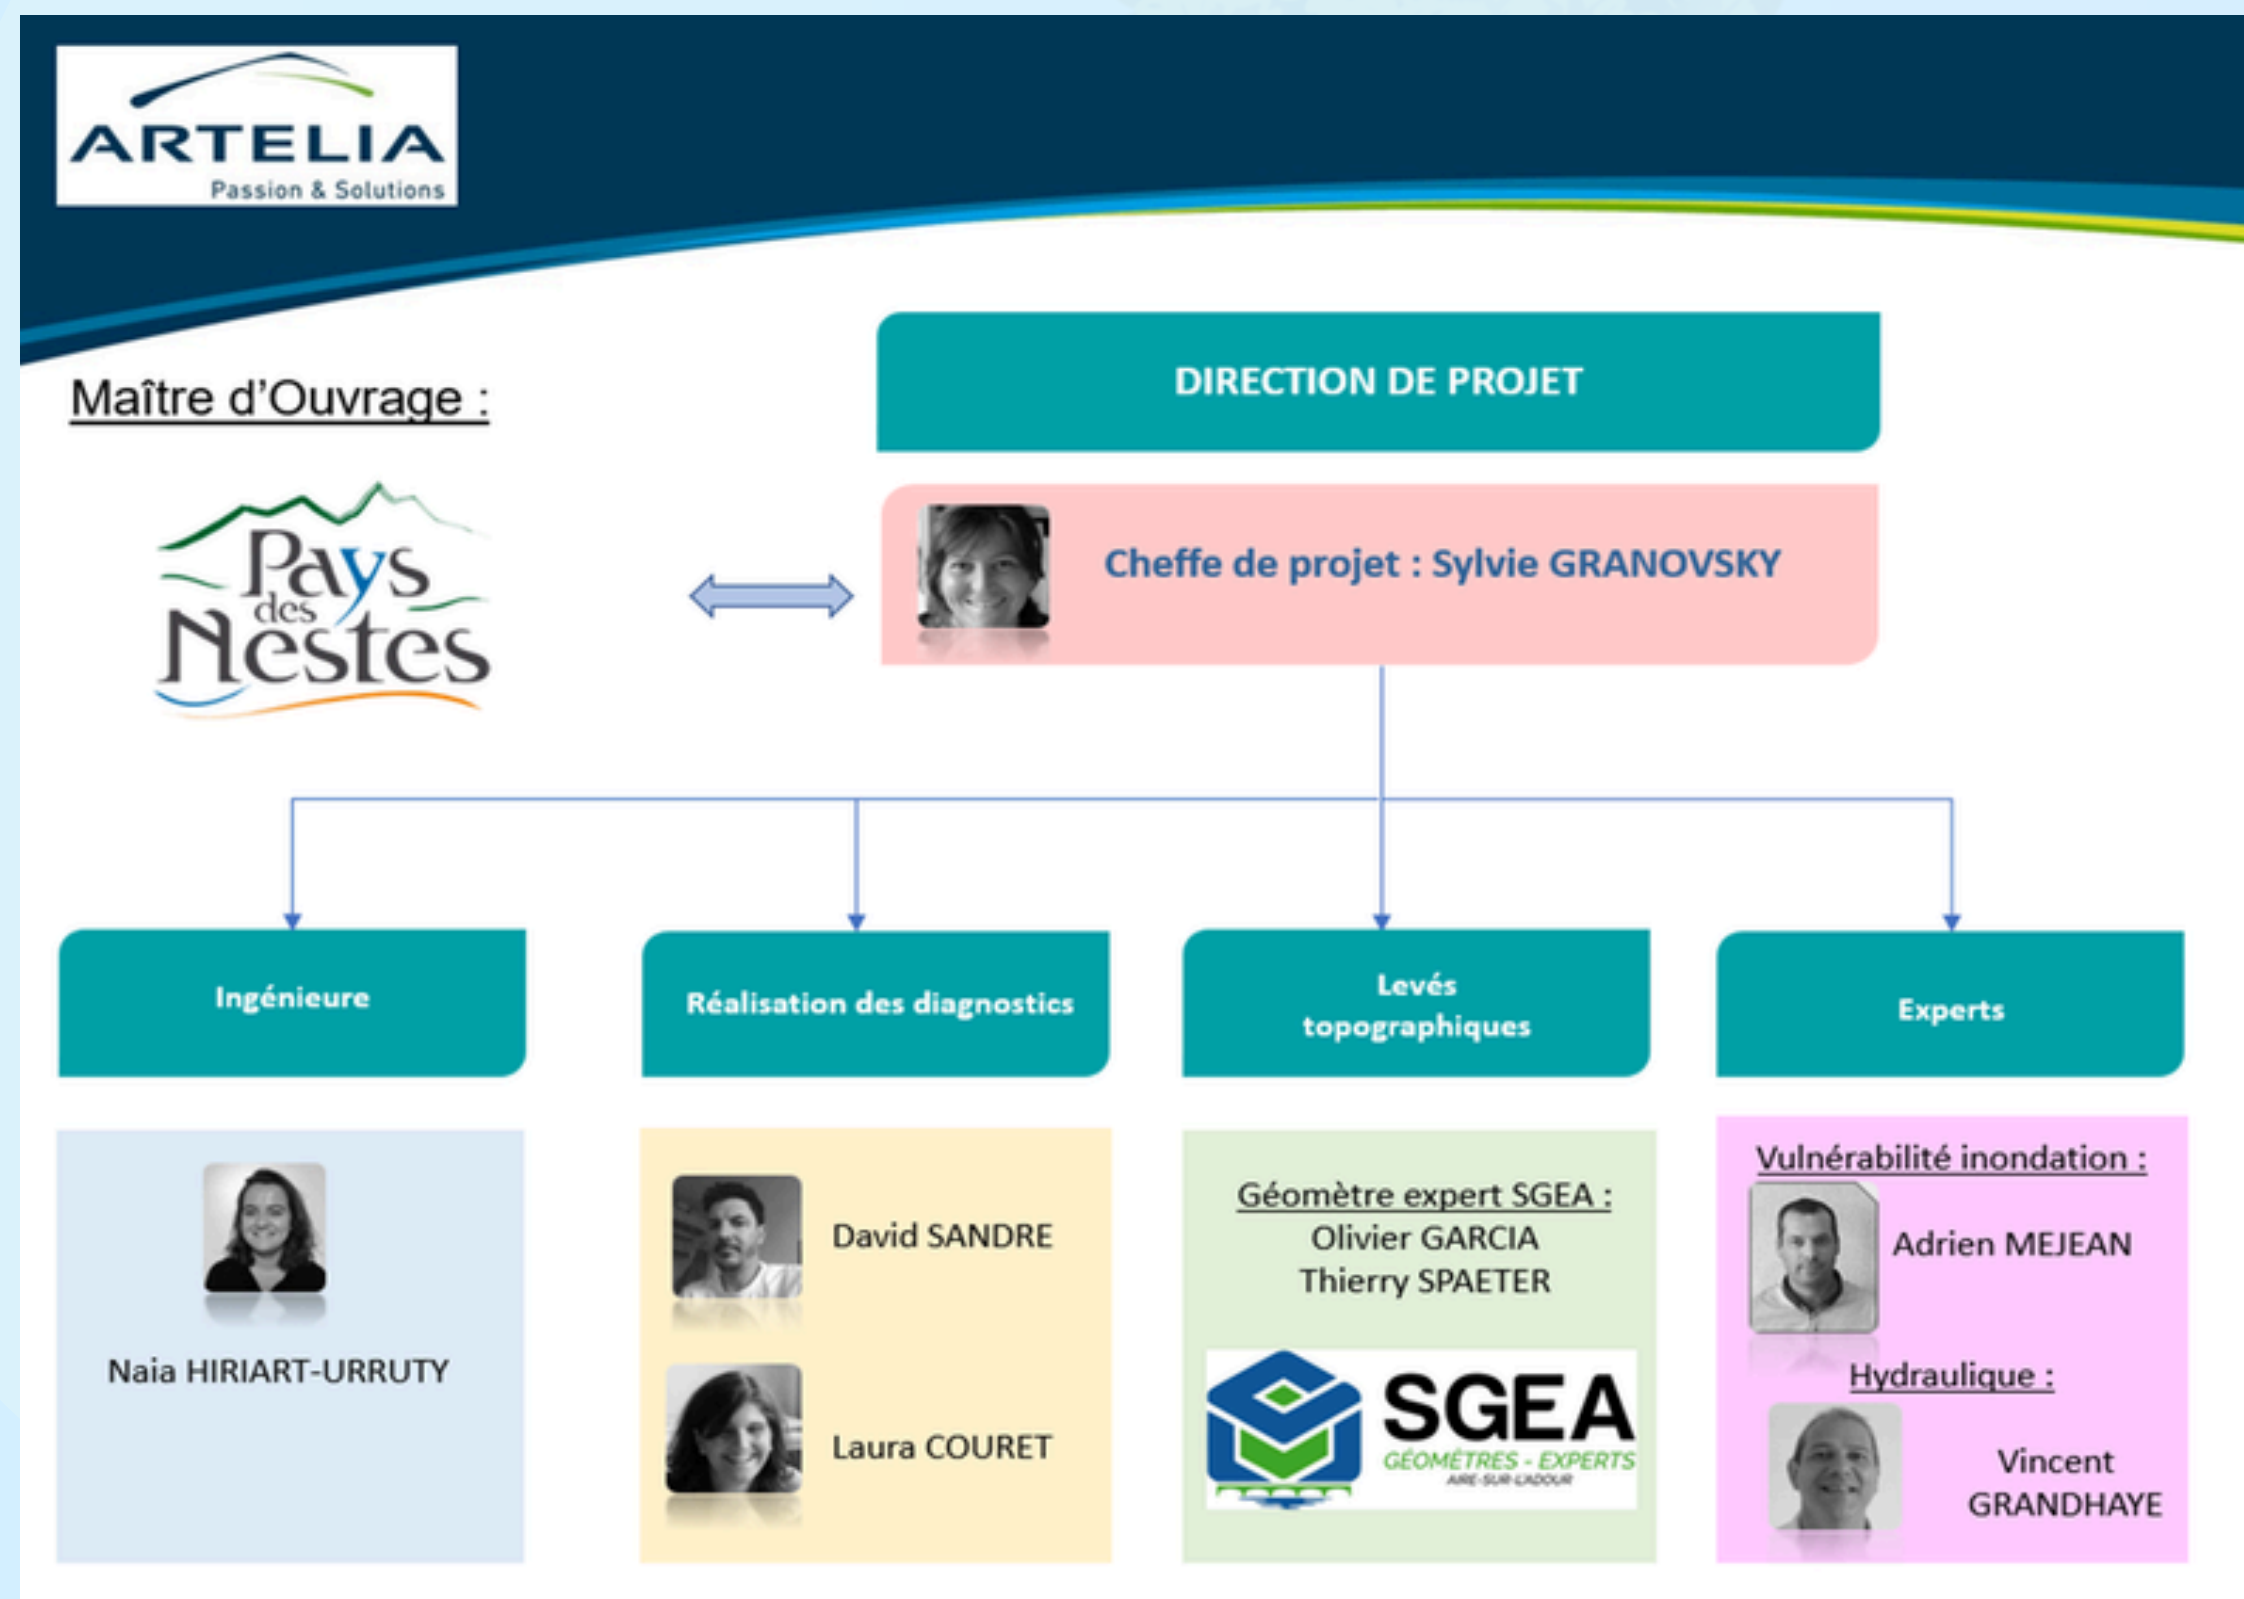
ARTELIA
Passion & Solutions

Maître d'Ouvrage :

Pays des Nestes

DIRECTION DE PROJET

Cheffe de projet : Sylvie GRANOVSKY

Ingénieure

Réalisation des diagnostics

Levés topographiques

Experts

Naia HIRIART-URRUTY

David SANDRE

Laura COURET

Géomètre expert SGEA :
Olivier GARCIA
Thierry SPAETER

SGEA
GÉOMÈTRES - EXPERTS
AIRE-SUR-L'ADOUR

Vulnérabilité inondation :
Adrien MEJEAN

Hydraulique :
Vincent GRANDHAYE